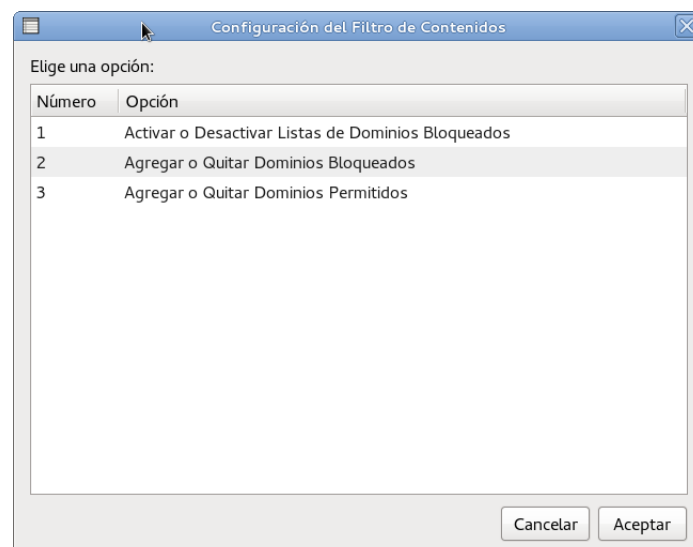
Configuración del Filtro de Contenidos

Elige una opción:

| Número | Opción |
|---|---|
| 1 | Activar o Desactivar Listas de Dominios Bloqueados |
| 2 | Agregar o Quitar Dominios Bloqueados |
| 3 | Agregar o Quitar Dominios Permitidos |

Cancelar Aceptar